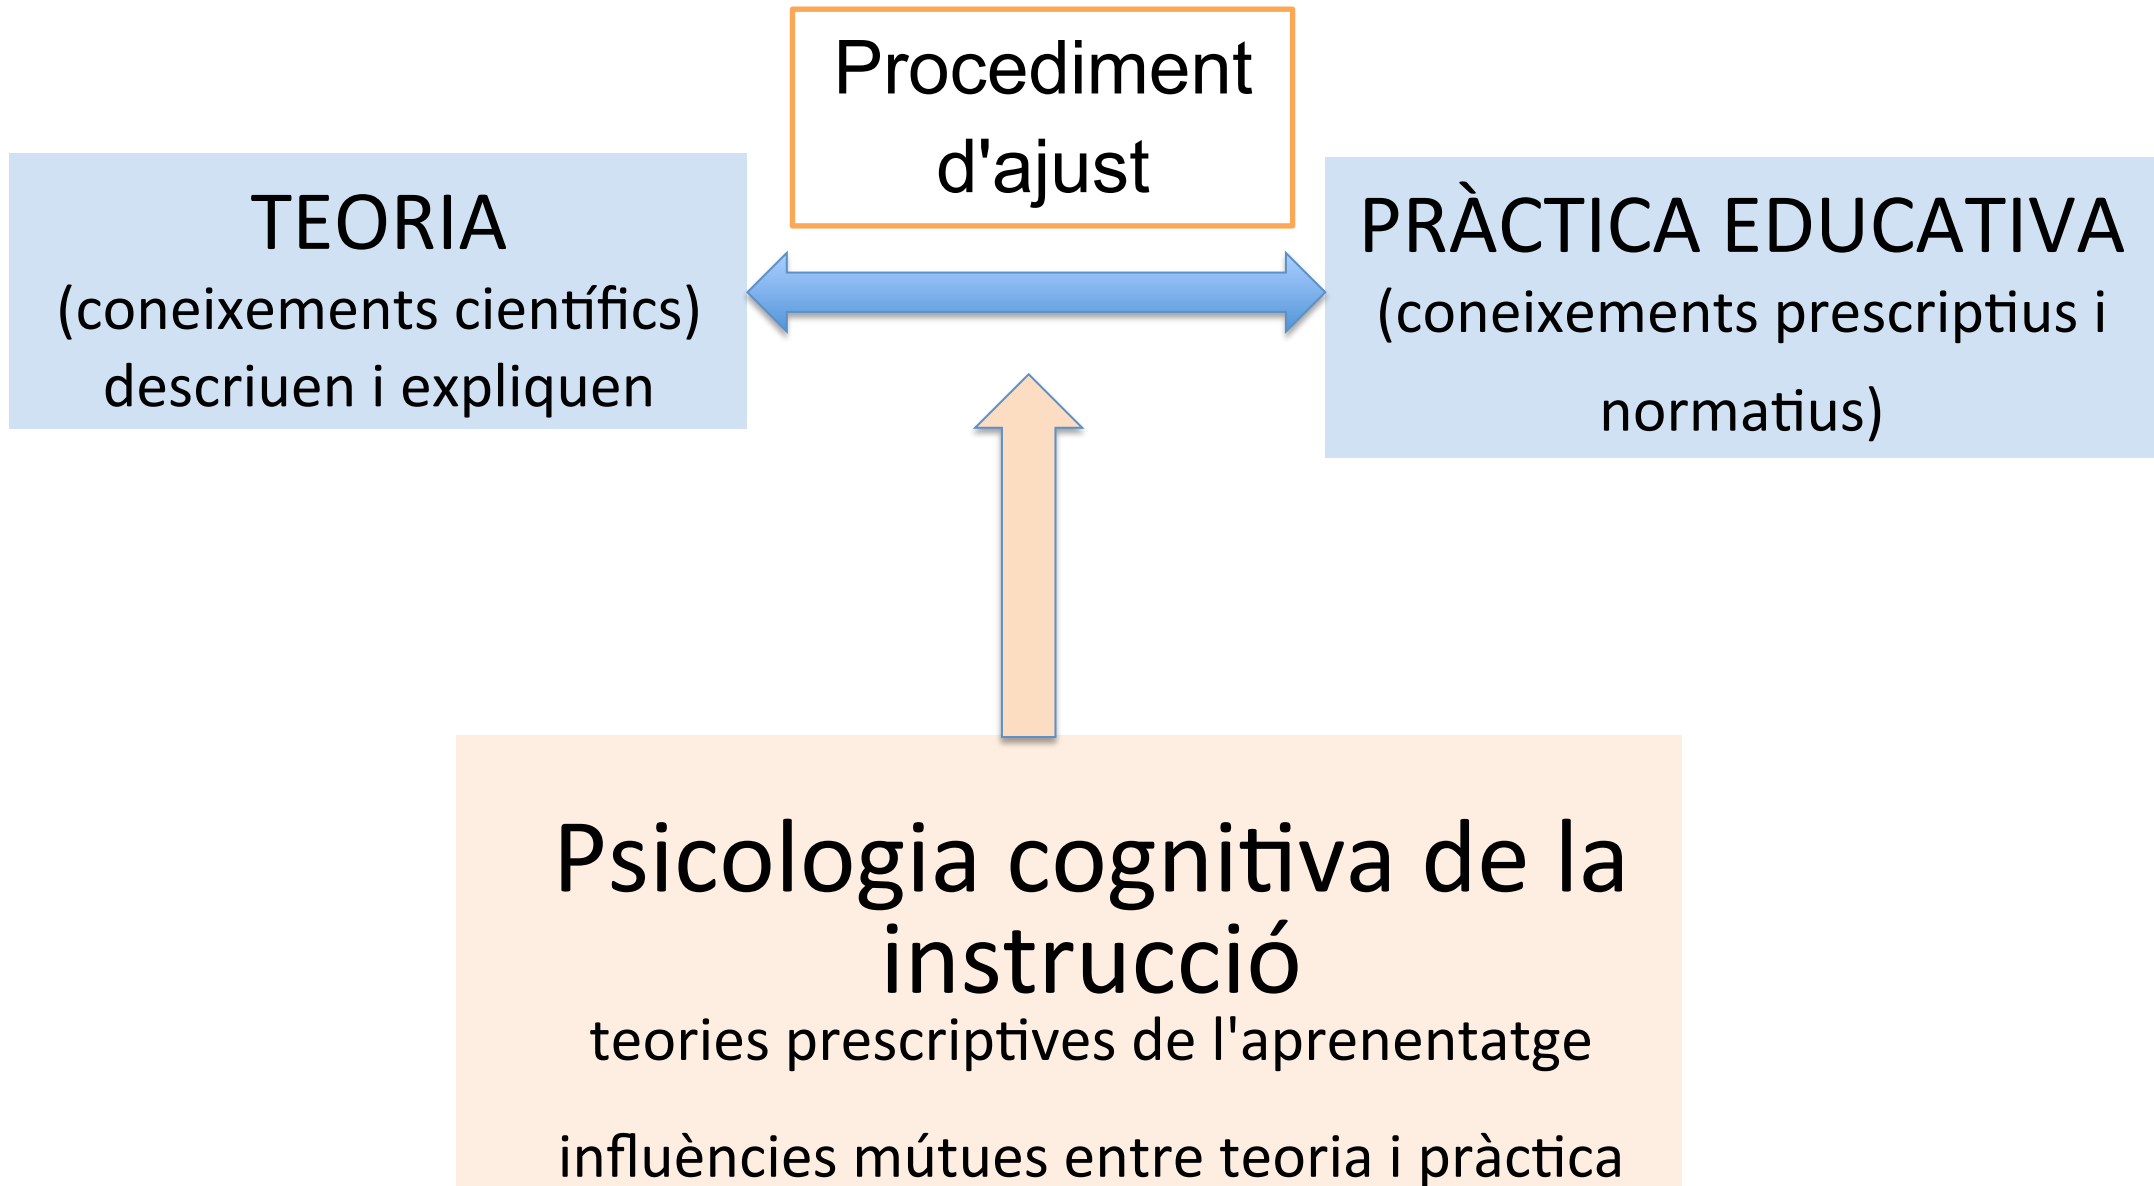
Procediment d'ajust

TEORIA
(coneixements científics)
descriuen i expliquen

PRÀCTICA EDUCATIVA
(coneixements prescriptius i normatius)

Psicologia cognitiva de la instrucció
teories prescriptives de l'aprenentatge

influències mútues entre teoria i pràctica